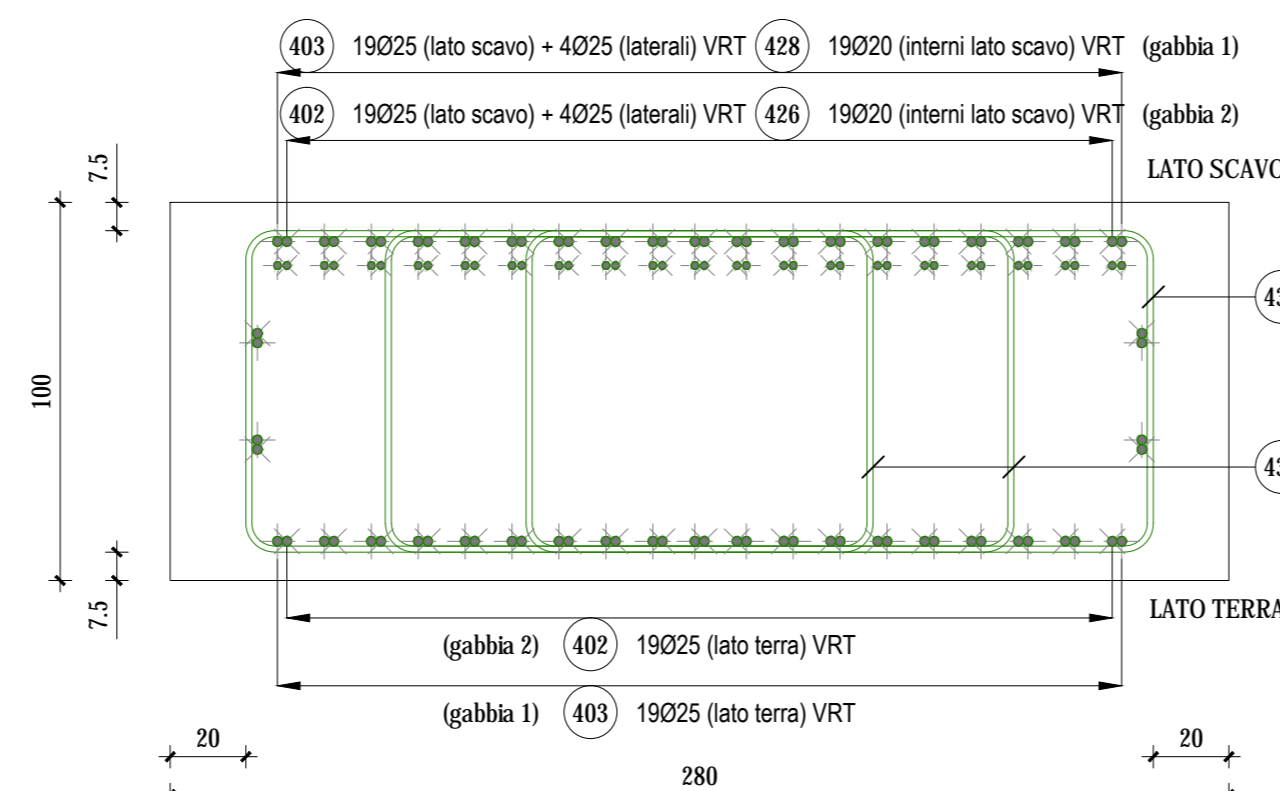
403 19Ø25 (lato scavo) + 4Ø25 (laterali) VRT 428 19Ø20 (interni lato scavo) VRT (gabbia 1)

402 19Ø25 (lato scavo) + 4Ø25 (laterali) VRT 426 19Ø20 (interni lato scavo) VRT (gabbia 2)

7.5

LATO SCAVO

43

100

43

7.5

LATO TERRA

(gabbia 2) 402 19Ø25 (lato terra) VRT

(gabbia 1) 403 19Ø25 (lato terra) VRT

20

20

280